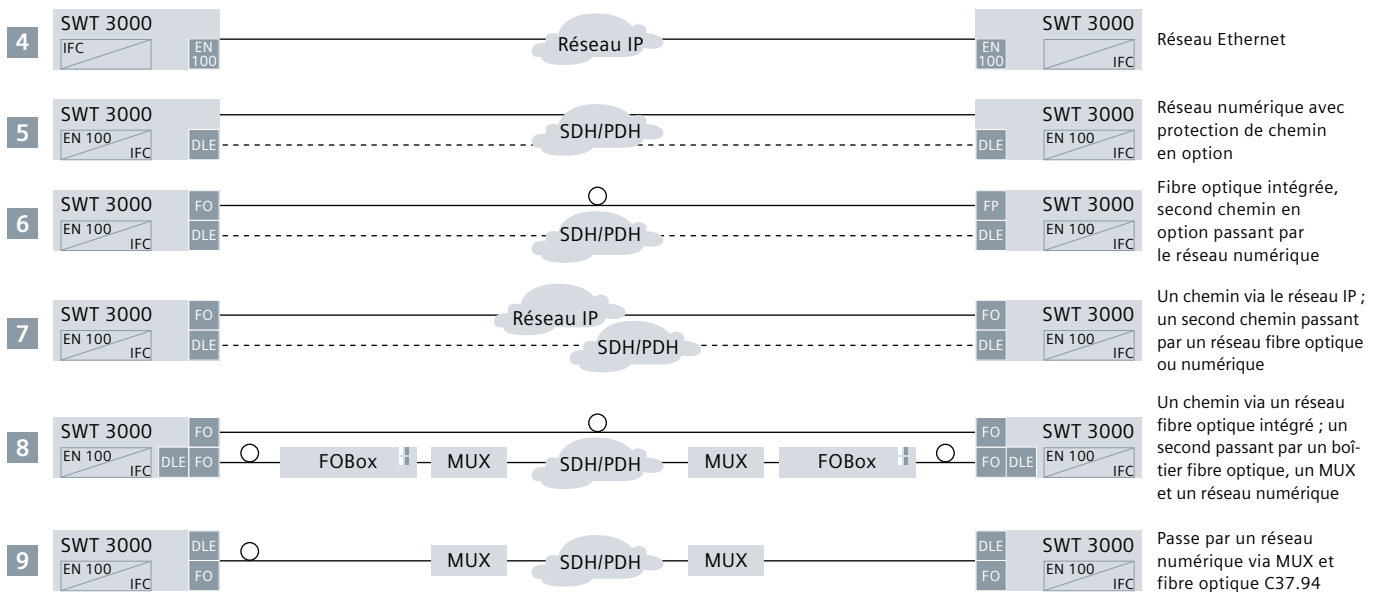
4
SWT 3000
IFC
EN 100
Réseau IP
SWT 3000
EN 100
IFC
Réseau Ethernet

5
SWT 3000
EN 100
IFC
DLE
SDH/PDH
SWT 3000
DLE
EN 100
IFC
Réseau numérique avec protection de chemin en option

6
SWT 3000
EN 100
IFC
FO
DLE
SDH/PDH
FP
DLE
SWT 3000
EN 100
IFC
Fibre optique intégrée, second chemin en option passant par le réseau numérique

7
SWT 3000
EN 100
IFC
FO
DLE
Réseau IP
SDH/PDH
FO
DLE
SWT 3000
EN 100
IFC
Un chemin via le réseau IP ; un second chemin passant par un réseau fibre optique ou numérique

8
SWT 3000
EN 100
IFC
FO
DLE
FO
FOBox
MUX
SDH/PDH
MUX
FOBox
FO
FO
DLE
SWT 3000
EN 100
IFC
Un chemin via un réseau fibre optique intégré ; un second passant par un boîtier fibre optique, un MUX et un réseau numérique

9
SWT 3000
EN 100
IFC
DLE
FO
MUX
SDH/PDH
MUX
DLE
FO
SWT 3000
EN 100
IFC
Passe par un réseau numérique via MUX et fibre optique C37.94